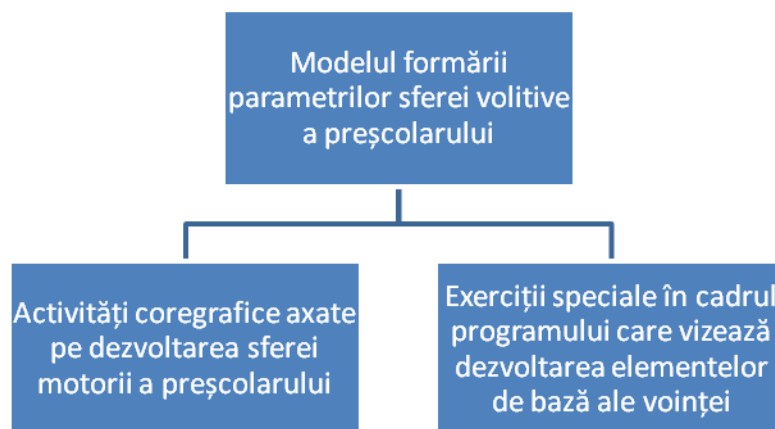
Modelul formării parametrilor sferei volitive a preşcolarului

Activități coregrafice axate pe dezvoltarea sferei motorii a preşcolarului

Exerciții speciale în cadrul programului care vizează dezvoltarea elementelor de bază ale voinței